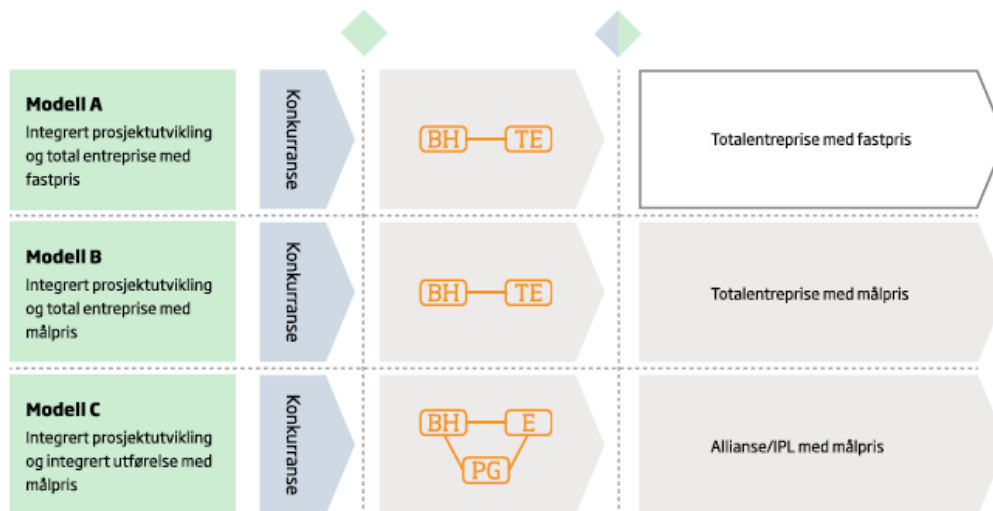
**Modell A**
Integrert prosjektutvikling og total entreprise med fastpris

Konkurranse

BH TE

Totalentreprise med fastpris

**Modell B**
Integrert prosjektutvikling og total entreprise med målpris

Konkurranse

BH TE

Totalentreprise med målpris

**Modell C**
Integrert prosjektutvikling og integrert utførelse med målpris

Konkurranse

BH E
PG

Allianse/IPL med målpris